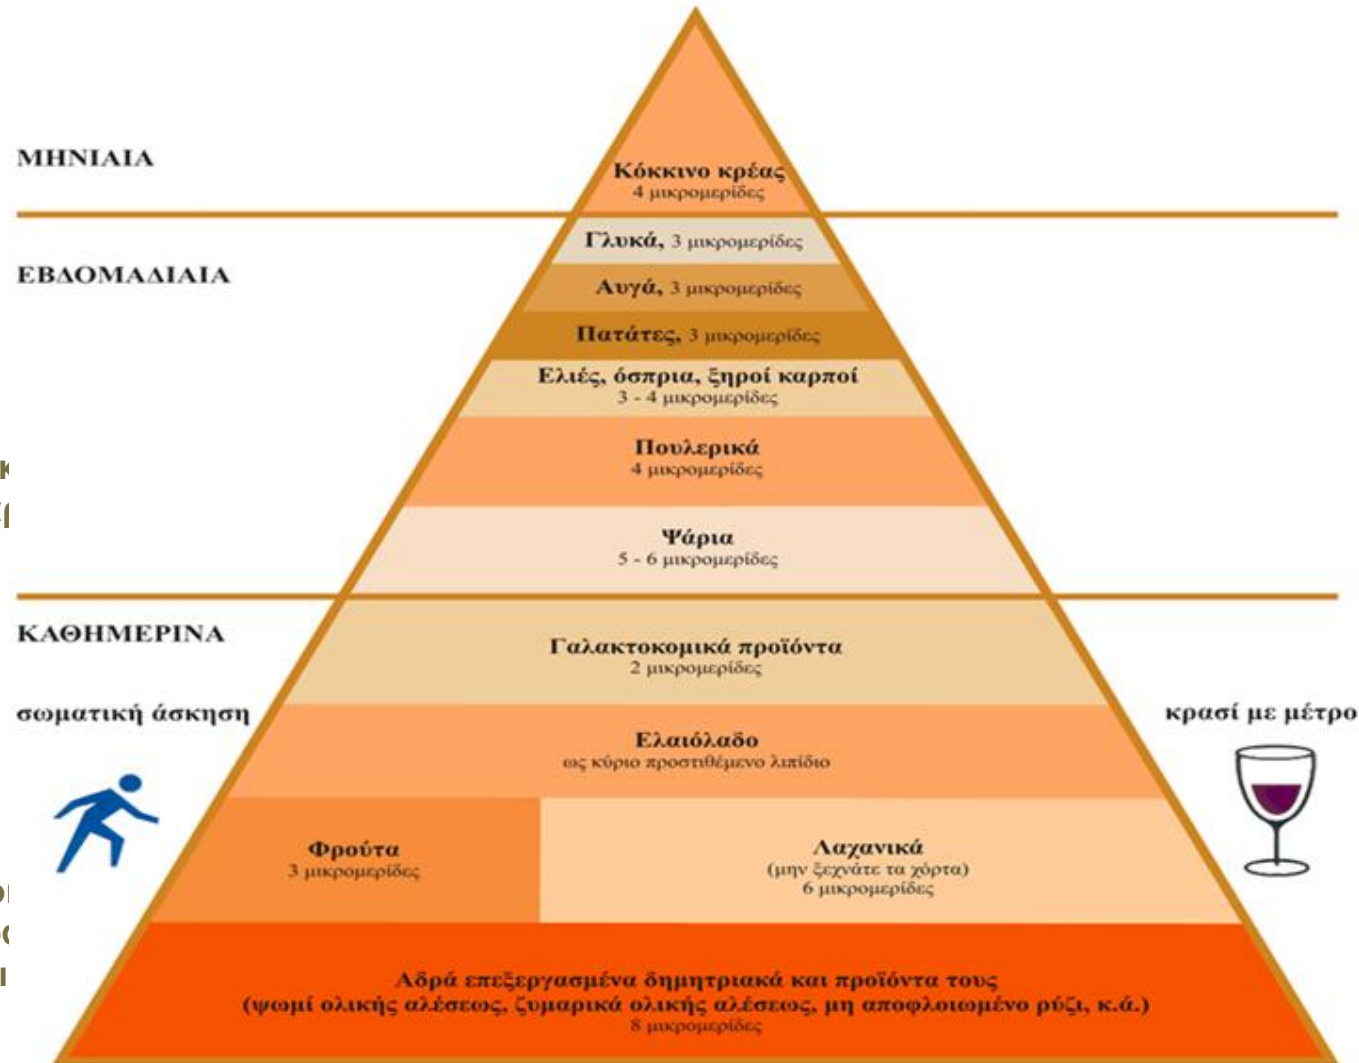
ΜΗΝΙΑΙΑ

Κόκκινο κρέας
4 μικρομερίδες

ΕΒΔΟΜΑΔΙΑΙΑ

Γλυκά, 3 μικρομερίδες

Αυγά, 3 μικρομερίδες

Πατάτες, 3 μικρομερίδες

Ελιές, όσπρια, ξηροί καρποί
3 - 4 μικρομερίδες

Πουλερικά
4 μικρομερίδες

Ψάρια
5 - 6 μικρομερίδες

ΚΑΘΗΜΕΡΙΝΑ

Γαλακτοκομικά προϊόντα
2 μικρομερίδες

σωματική άσκηση

κρασί με μέτρο

Ελαιόλαδο
ως κύριο προστιθέμενο λιπίδιο

Φρούτα
3 μικρομερίδες

Λαχανικά
(μην ξεχνάτε τα χόρτα)
6 μικρομερίδες

Αδρά επεξεργασμένα δημητριακά και προϊόντα τους
(ψωμί ολικής αλέσεως, ζυμαρικά ολικής αλέσεως, μη αποφλοιωμένο ρύζι, κ.ά.)
8 μικρομερίδες